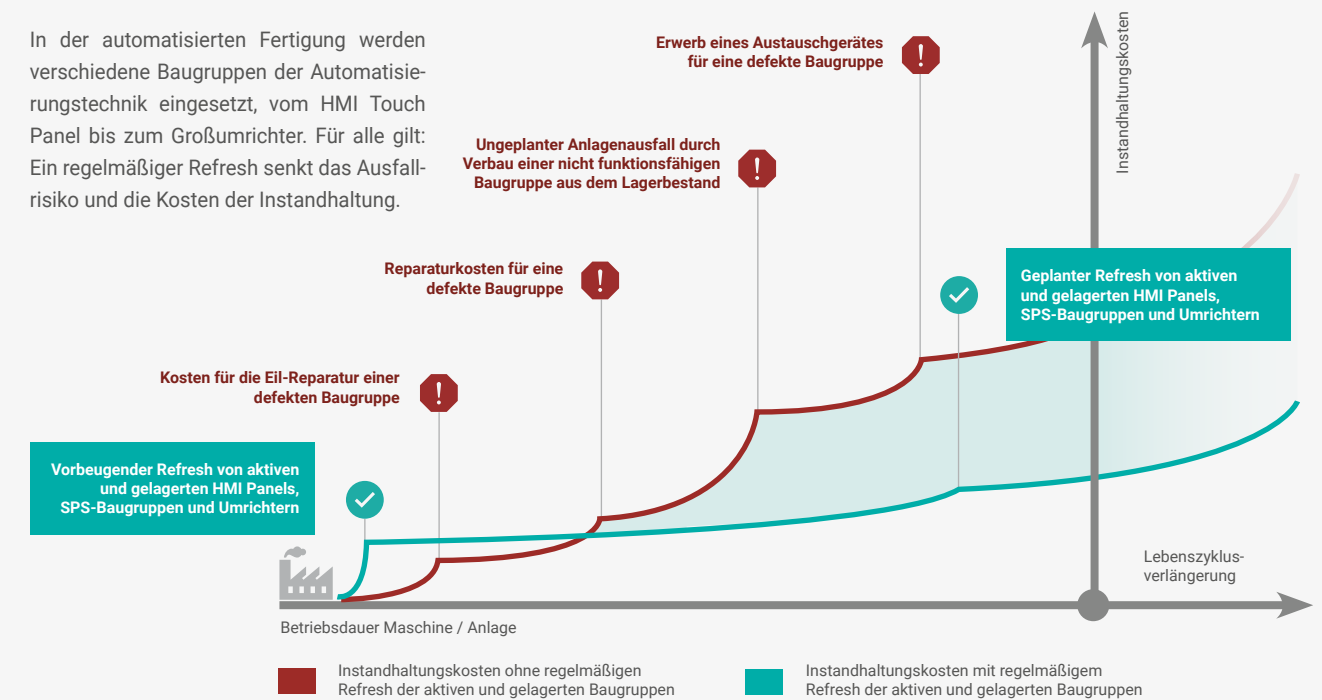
In der automatisierten Fertigung werden verschiedene Baugruppen der Automatisierungstechnik eingesetzt, vom HMI Touch Panel bis zum Großumrichter. Für alle gilt: Ein regelmäßiger Refresh senkt das Ausfallrisiko und die Kosten der Instandhaltung.

Erwerb eines Austauschgerätes für eine defekte Baugruppe

Instandhaltungskosten

Ungeplanter Anlagenausfall durch Verbau einer nicht funktionsfähigen Baugruppe aus dem Lagerbestand

Reparaturkosten für eine defekte Baugruppe

Geplanter Refresh von aktiven und gelagerten HMI Panels, SPS-Baugruppen und Umrichtern

Kosten für die Eil-Reparatur einer defekten Baugruppe

Vorbeugender Refresh von aktiven und gelagerten HMI Panels, SPS-Baugruppen und Umrichtern

Lebenszyklusverlängerung

Betriebsdauer Maschine / Anlage

Instandhaltungskosten ohne regelmäßigen Refresh der aktiven und gelagerten Baugruppen

Instandhaltungskosten mit regelmäßigem Refresh der aktiven und gelagerten Baugruppen